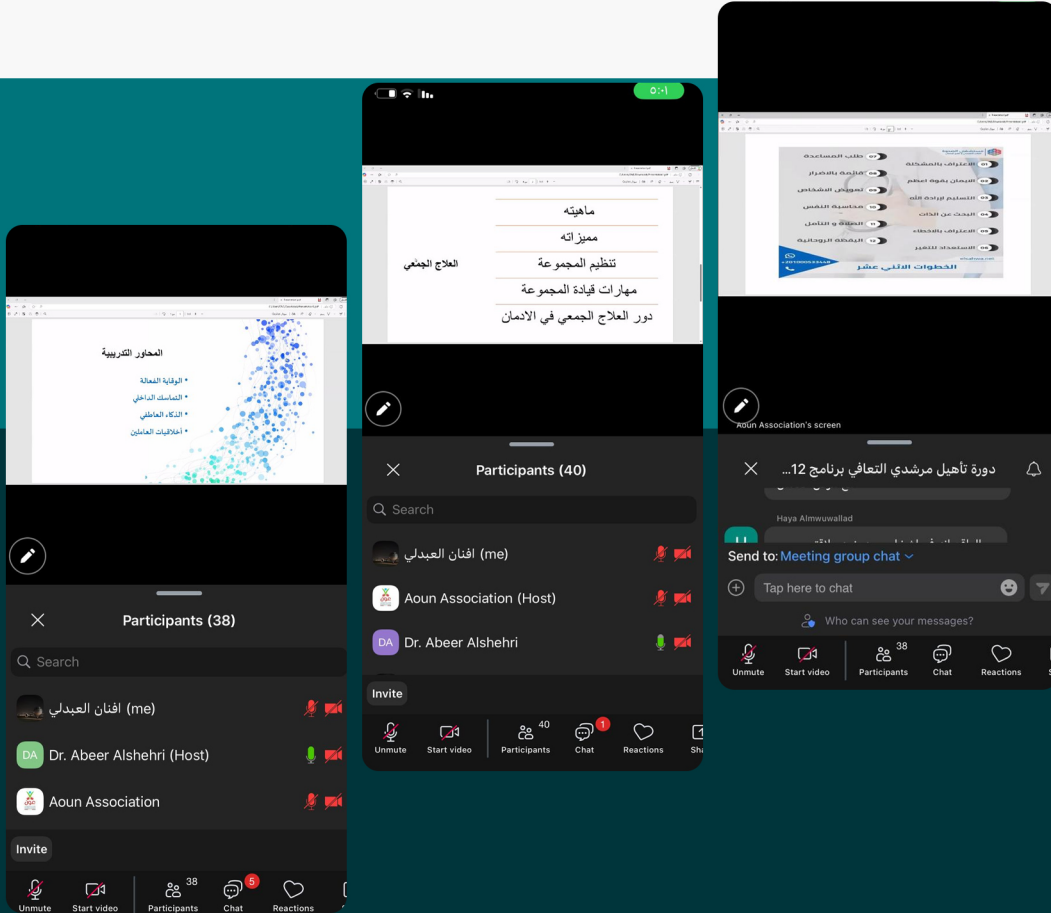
المحاور التدريبية

• الوقاية الفعالة
• التماسك الداخلي
• الذكاء العاطفي
• أخلاقيات العاملين

Participants (38)

Search

افنان العبدلي (me)

DA Dr. Abeer Alshehri (Host)

Aoun Association

Invite

Unmute Start video 38 Participants 5 Chat Reactions

٥:٠١

| | |
|---|---|
| العلاج الجمعي | ماهيته |
| | مميزاته |
| | تنظيم المجموعة |
| | مهارات قيادة المجموعة |
| | دور العلاج الجمعي في الادمان |

Participants (40)

Search

افنان العبدلي (me)

Aoun Association (Host)

DA Dr. Abeer Alshehri

Invite

Unmute Start video 40 Participants 1 Chat Reactions Sha

01 الاعتراف بالمشكلة
02 الايمان بقوة أعظم
03 التسليم لإرادة الله
04 البحث عن الذات
05 الاستعداد للتغير
07 طلب المساعدة
08 قائمة بالاضرار
09 تعويض الشخاص
10 محاسبة النفس
11 الصلاة و التأمل
12 اليقظة الروحانية
الاعتراف بالاخطاء

الخطوات الاثنى عشر

Aoun Association's screen

دورة تأهيل مرشدي التعافي برنامج 12...

Haya Almuwuallad

Send to: Meeting group chat

Tap here to chat

Who can see your messages?

Unmute Start video 38 Participants Chat Reactions